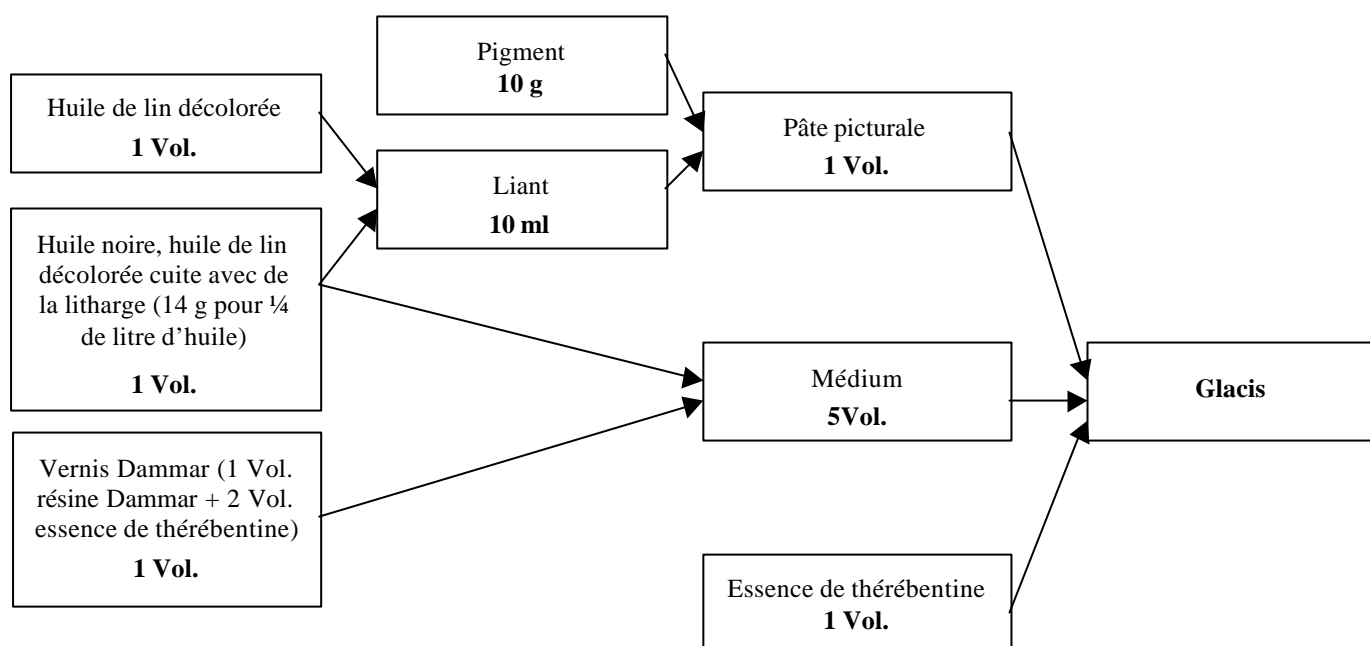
Huile de lin décolorée
**1 Vol.**

Huile noire, huile de lin décolorée cuite avec de la litharge (14 g pour ¼ de litre d'huile)
**1 Vol.**

Vernis Dammar (1 Vol. résine Dammar + 2 Vol. essence de thérébentine)
**1 Vol.**

Pigment
**10 g**

Liant
**10 ml**

Pâte picturale
**1 Vol.**

Médium
**5Vol.**

Essence de thérébentine
**1 Vol.**

**Glacis**